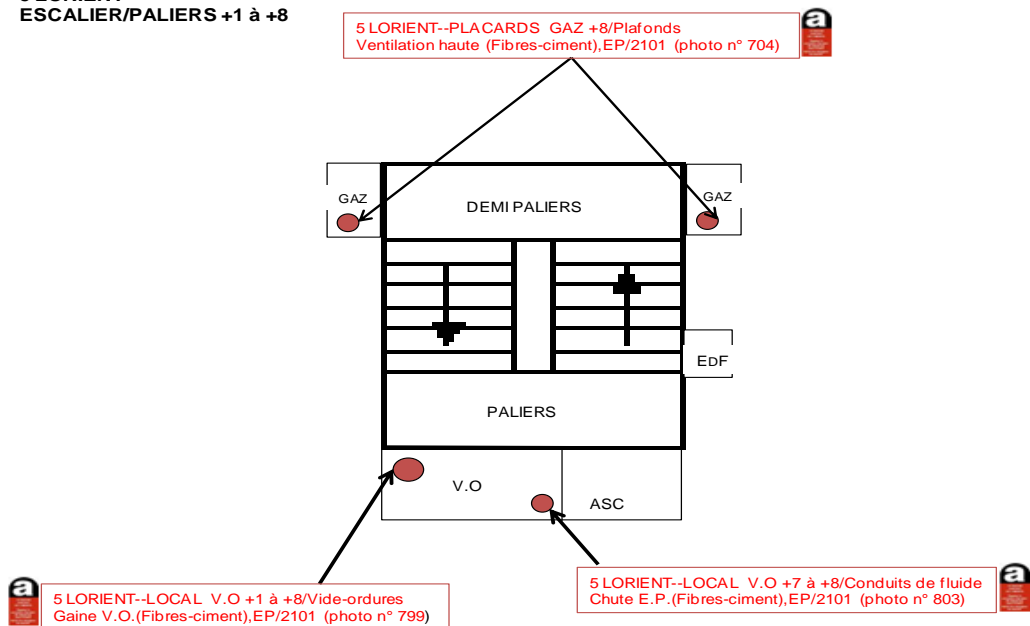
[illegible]
ESCALIER/PALIERS +1 à +8

5 LORIENT--PLACARDS GAZ +8/Plafonds
Ventilation haute (Fibres-ciment),EP/2101 (photo n° 704)

GAZ

DEMI PALIERS

GAZ

EDF

PALIERS

V.O

ASC

5 LORIENT--LOCAL V.O +1 à +8/Vide-ordures
Gaine V.O.(Fibres-ciment),EP/2101 (photo n° 799)

5 LORIENT--LOCAL V.O +7 à +8/Conduits de fluide
Chute E.P.(Fibres-ciment),EP/2101 (photo n° 803)